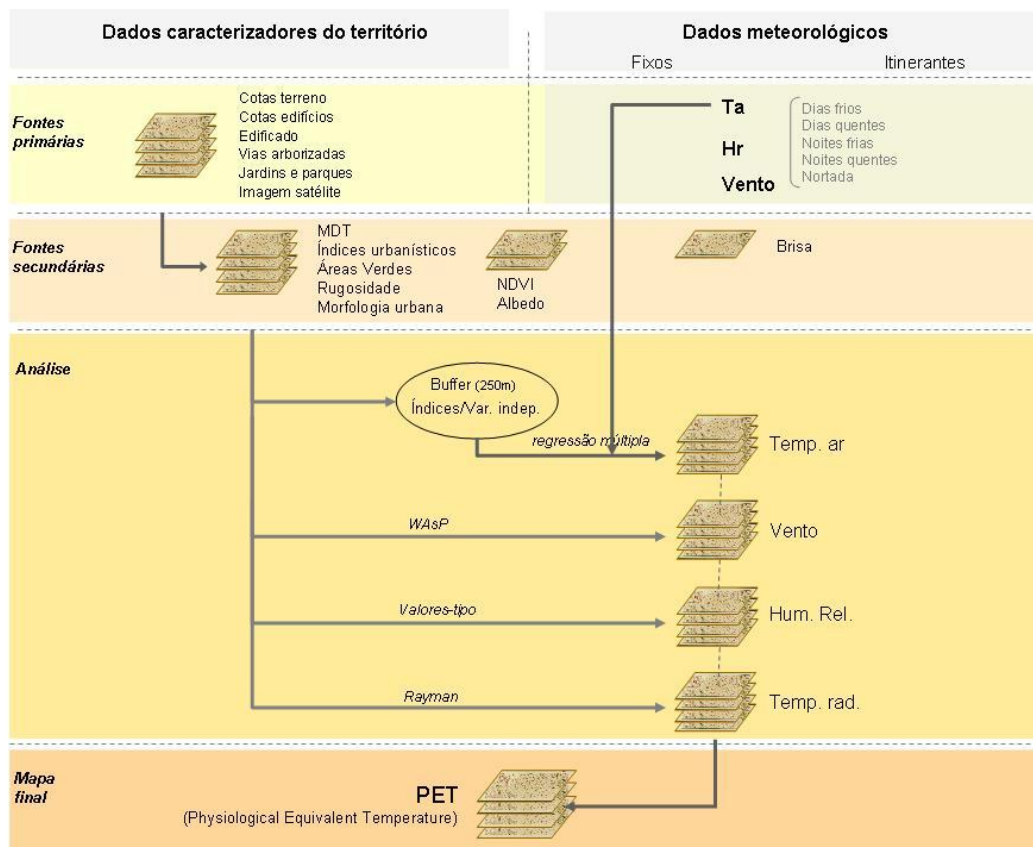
Dados caracterizadores do território

Dados meteorológicos

Fixos

Itinerantes

Fontes primárias

Cotas terreno
Cotas edifícios
Edificado
Vias arborizadas
Jardins e parques
Imagem satélite

Ta
Hr
Vento

Dias frios
Dias quentes
Noites frias
Noites quentes
Nortada

Fontes secundárias

MDT
Índices urbanísticos
Áreas Verdes
Rugosidade
Morfologia urbana

NDVI
Albedo

Brisa

Análise

Buffer (250m)
Índices/Var. indep.

regressão múltipla

Temp. ar

WAsP

Vento

Valores-tipo

Hum. Rel.

Rayman

Temp. rad.

Mapa final

PET
(Physiological Equivalent Temperature)